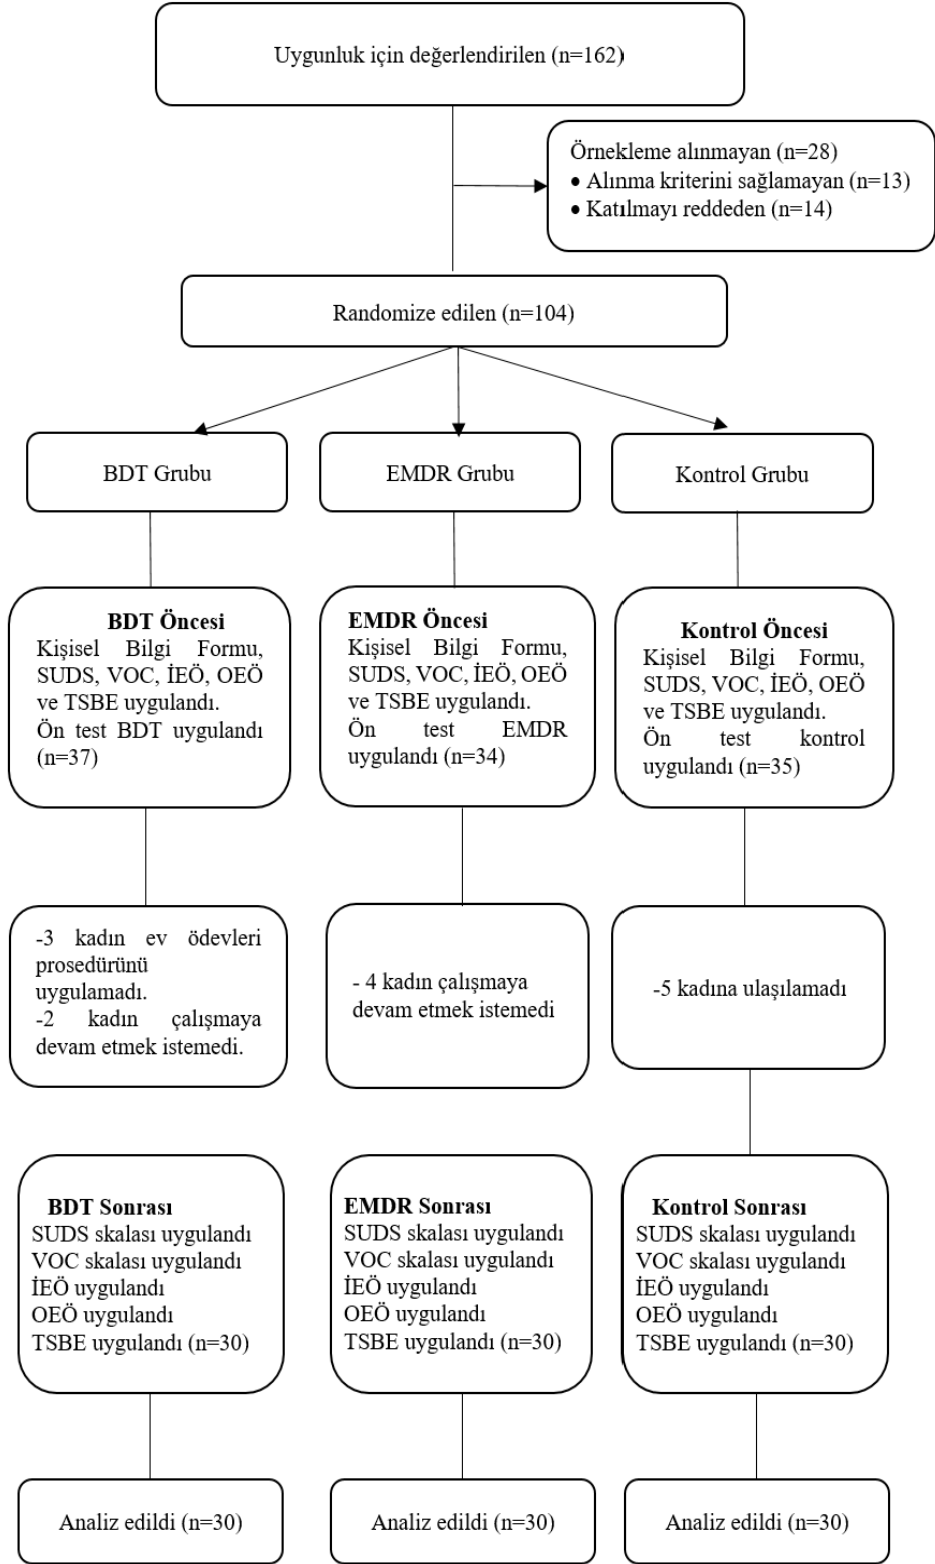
Uygunluk için değerlendirilen (n=162)

Örnekleme alınmayan (n=28)
• Alınma kriterini sağlamayan (n=13)
• Katılmayı reddeden (n=14)

Randomize edilen (n=104)

BDT Grubu

EMDR Grubu

Kontrol Grubu

BDT Öncesi
Kişisel Bilgi Formu, SUDS, VOC, İEÖ, OEÖ ve TSBE uygulandı.
Ön test BDT uygulandı (n=37)

EMDR Öncesi
Kişisel Bilgi Formu, SUDS, VOC, İEÖ, OEÖ ve TSBE uygulandı.
Ön test EMDR uygulandı (n=34)

Kontrol Öncesi
Kişisel Bilgi Formu, SUDS, VOC, İEÖ, OEÖ ve TSBE uygulandı.
Ön test kontrol uygulandı (n=35)

-3 kadın ev ödevleri prosedürünü uygulamadı.
-2 kadın çalışmaya devam etmek istemedi.

- 4 kadın çalışmaya devam etmek istemedi

-5 kadına ulaşılamadı

BDT Sonrası
SUDS skalası uygulandı
VOC skalası uygulandı
İEÖ uygulandı
OEÖ uygulandı
TSBE uygulandı (n=30)

EMDR Sonrası
SUDS skalası uygulandı
VOC skalası uygulandı
İEÖ uygulandı
OEÖ uygulandı
TSBE uygulandı (n=30)

Kontrol Sonrası
SUDS skalası uygulandı
VOC skalası uygulandı
İEÖ uygulandı
OEÖ uygulandı
TSBE uygulandı (n=30)

Analiz edildi (n=30)

Analiz edildi (n=30)

Analiz edildi (n=30)